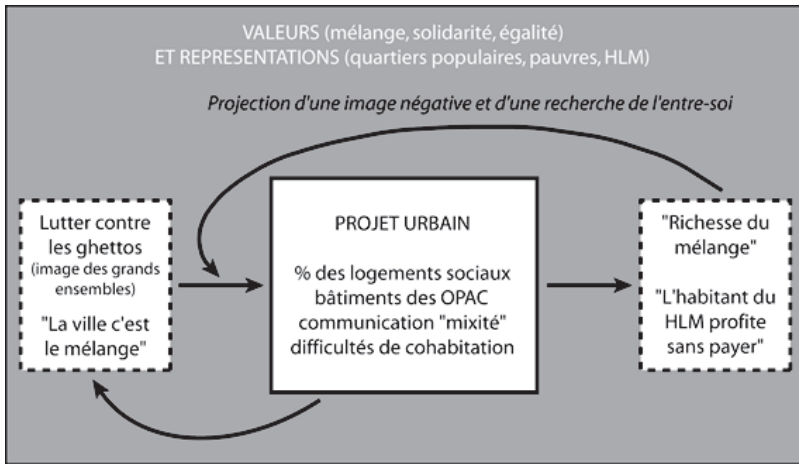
VALEURS (mélange, solidarité, égalité)
ET REPRESENTATIONS (quartiers populaires, pauvres, HLM)

Projection d'une image négative et d'une recherche de l'entre-soi

Lutter contre les ghettos (image des grands ensembles)

"La ville c'est le mélange"

PROJET URBAIN

% des logements sociaux
bâtiments des OPAC
communication "mixité"
difficultés de cohabitation

"Richesse du mélange"

"L'habitant du HLM profite sans payer"